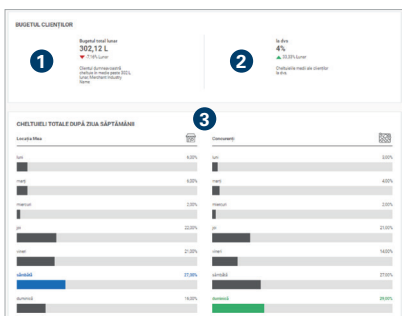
BUGETUL CLIENȚILOR

1

Bugetul total lunar
302,12 L
▼ 7,19% lunar

Clientul dumneavoastră cheltuie în medie peste 2023, lunar Merchant Industry Name

2

la due
4%
▲ 35,39% lunar

Cheltuielile medii ale clientilor la due

3

CHELTUIELI TOTALE DUPĂ ZIUA SĂPTĂMÂNII

Locația Mea

luni 6,00%

marți 4,00%

miercuri 2,00%

joi 22,00%

vineri 21,00%

sâmbătă 27,00%

duminică 16,00%

Concurenți

luni 3,00%

marți 4,00%

miercuri 2,00%

joi 21,00%

vineri 16,00%

sâmbătă 27,00%

duminică 28,00%